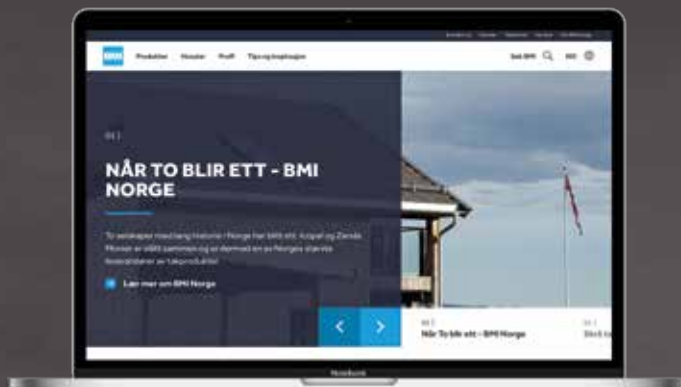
BMI

Produkter Hvorfor Proff Tips og inspirasjon

Søk BMI

NO

01 /

NÅR TO BLIR ETT - BMI NORGE

To selskaper med lang historie i Norge har blitt ett. Icopal og Zanda Monier er blitt sammen og er dermed en av Norges største leverandører av takprodukter.

Lær mer om BMI Norge

01 /
Når To blir ett – BMI Norge

01 /

MacBook